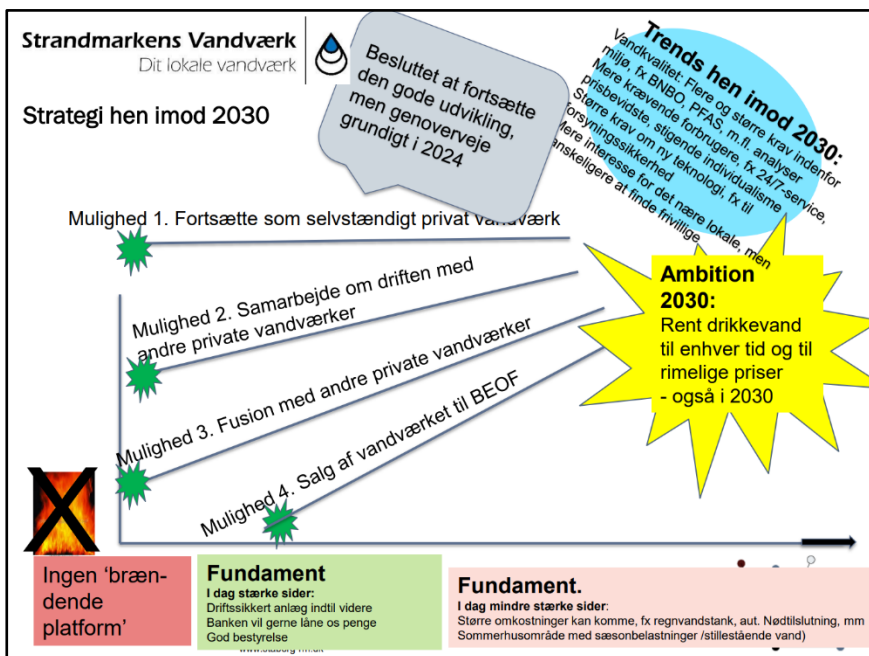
Strandmarkens Vandværk
Dit lokale vandværk

Strategi hen imod 2030

Besluttet at fortsætte den gode udvikling, men genoverveje grundigt i 2024

Trends hen imod 2030:
Vandkvalitet: Flere og større krav indenfor miljø, fx BNBO, PFAS, m.fl. analyser
Mere krævende forbrugere, fx 24/7-service, prisbevidste, stigende individualisme
Større krav om ny teknologi, fx til forsyningssikkerhed
Mere interesse for det nære lokale, men vanskeligere at finde frivillige

Mulighed 1. Fortsætte som selvstændigt privat vandværk

Mulighed 2. Samarbejde om driften med andre private vandværker

Mulighed 3. Fusion med andre private vandværker

Mulighed 4. Salg af vandværket til BEOF

Ambition 2030:
Rent drikkevand til enhver tid og til rimelige priser
- også i 2030

Ingen 'brændende platform'

Fundament
I dag stærke sider:
Driftssikkert anlæg indtil videre
Banken vil gerne låne os penge
God bestyrelse

Fundament.
I dag mindre stærke sider:
Større omkostninger kan komme, fx regnvandstank, aut. Nødtilslutning, mm
Sommerhusområde med sæsonbelastninger /stillestående vand)

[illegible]